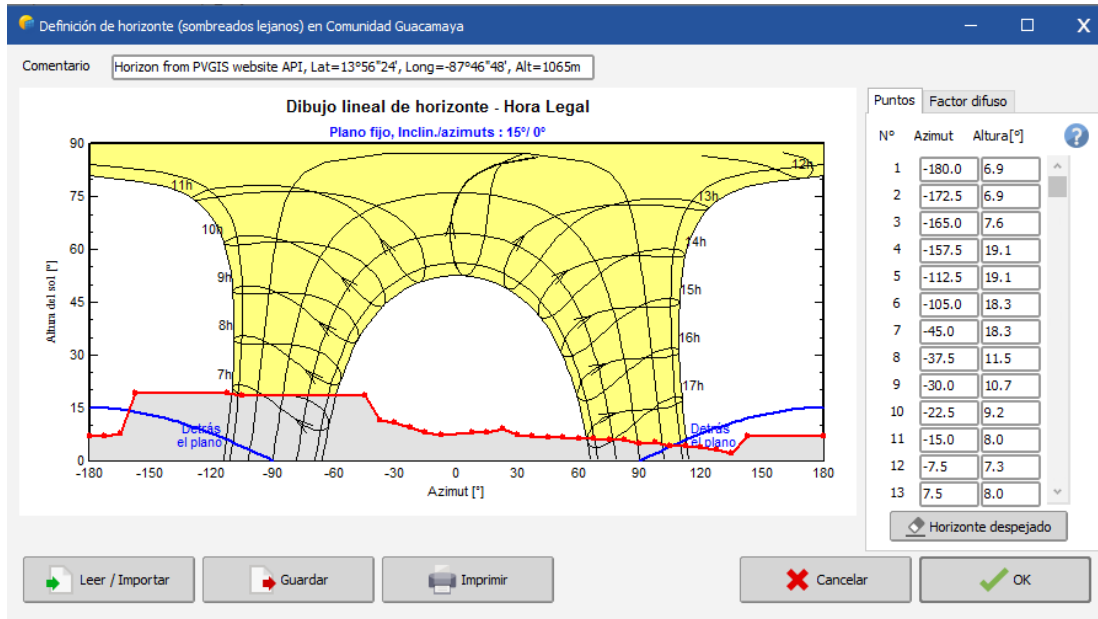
Definición de horizonte (sombreados lejanos) en Comunidad Guacamaya

Comentario
Horizon from PVGIS website API, Lat=13°56"24', Long=-87°46"48', Alt=1065m

Dibujo lineal de horizonte - Hora Legal
Plano fijo, Inclin./azimuts : 15°/ 0°

Altura del sol [°]
90
75
60
45
30
15
0

12h
11h
13h
10h
14h
9h
15h
8h
16h
7h
17h

Detrás el plano
Detrás el plano

-180 -150 -120 -90 -60 -30 0 30 60 90 120 150 180
Azimut [°]

Puntos | Factor difuso

| N° | Azimut | Altura[°] |
|---|---|---|
| 1 | -180.0 | 6.9 |
| 2 | -172.5 | 6.9 |
| 3 | -165.0 | 7.6 |
| 4 | -157.5 | 19.1 |
| 5 | -112.5 | 19.1 |
| 6 | -105.0 | 18.3 |
| 7 | -45.0 | 18.3 |
| 8 | -37.5 | 11.5 |
| 9 | -30.0 | 10.7 |
| 10 | -22.5 | 9.2 |
| 11 | -15.0 | 8.0 |
| 12 | -7.5 | 7.3 |
| 13 | 7.5 | 8.0 |

Horizonte despejado

Leer / Importar
Guardar
Imprimir
Cancelar
OK